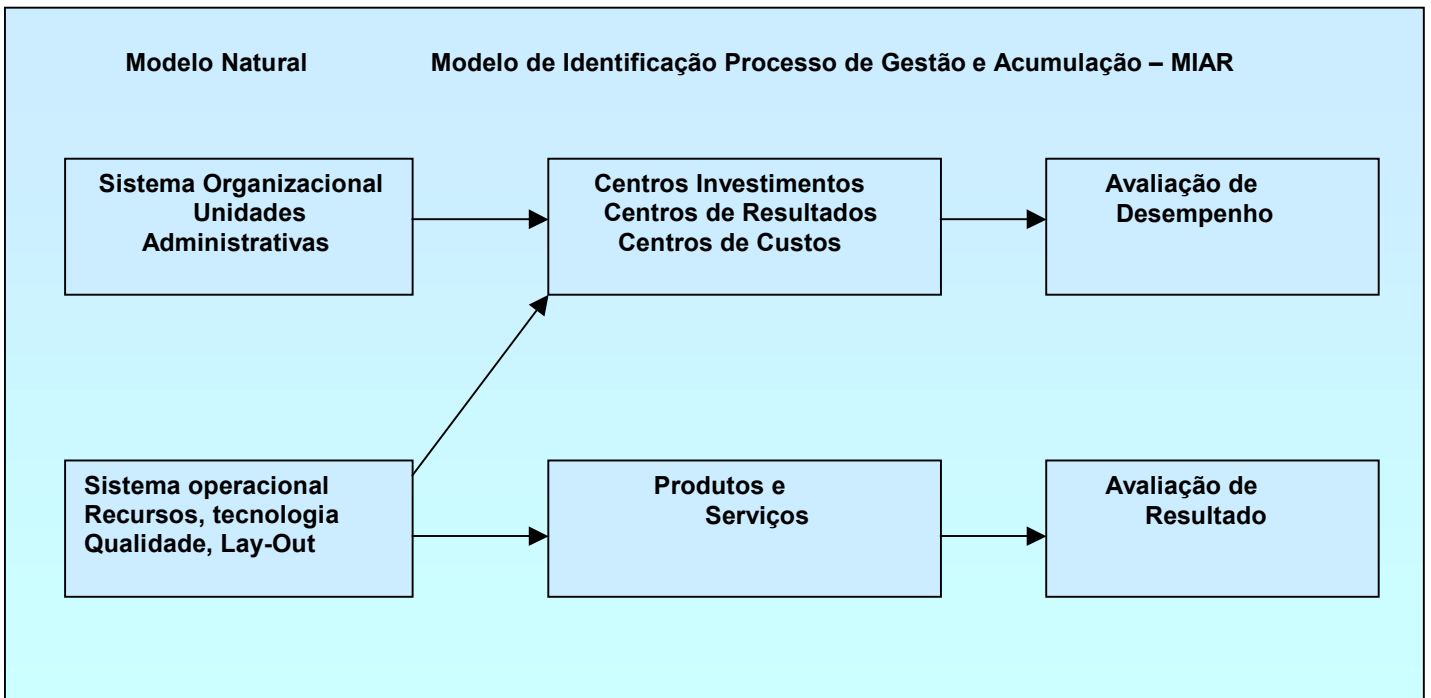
Modelo Natural

Modelo de Identificação Processo de Gestão e Acumulação – MIAR

Sistema Organizacional
Unidades
Administrativas

Centros Investimentos
Centros de Resultados
Centros de Custos

Avaliação de
Desempenho

Sistema operacional
Recursos, tecnologia
Qualidade, Lay-Out

Produtos e
Serviços

Avaliação de
Resultado